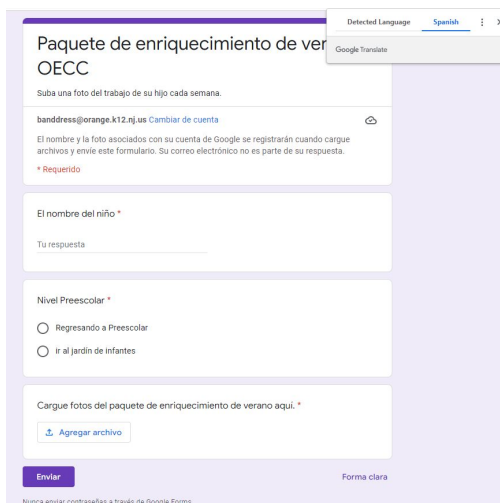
Paquete de enriquecimiento de ver
OECC

Detected Language Spanish ⋮ ×
Google Translate

Suba una foto del trabajo de su hijo cada semana.

banddress@orange.k12.nj.us Cambiar de cuenta

El nombre y la foto asociados con su cuenta de Google se registrarán cuando cargue archivos y envíe este formulario. Su correo electrónico no es parte de su respuesta.

* Requerido

El nombre del niño *

Tu respuesta

Nivel Preescolar *

Regresando a Preescolar

ir al jardín de infantes

Cargue fotos del paquete de enriquecimiento de verano aquí. *

Agregar archivo

Enviar

Forma clara

Nunca enviar contraseñas a través de Google Forms